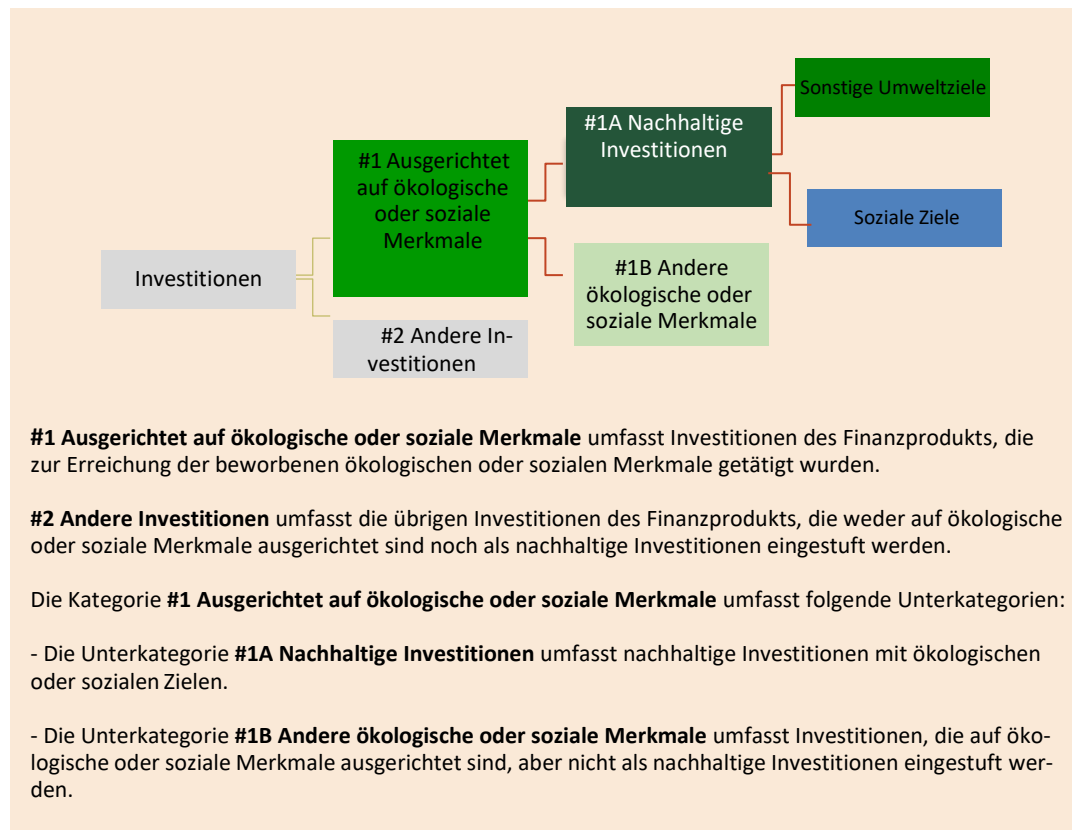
Investitionen

#1 Ausgerichtet auf ökologische oder soziale Merkmale

#2 Andere Investitionen

#1A Nachhaltige Investitionen

#1B Andere ökologische oder soziale Merkmale

Sonstige Umweltziele

Soziale Ziele

**#1 Ausgerichtet auf ökologische oder soziale Merkmale** umfasst Investitionen des Finanzprodukts, die zur Erreichung der beworbenen ökologischen oder sozialen Merkmale getätigt wurden.

**#2 Andere Investitionen** umfasst die übrigen Investitionen des Finanzprodukts, die weder auf ökologische oder soziale Merkmale ausgerichtet sind noch als nachhaltige Investitionen eingestuft werden.

Die Kategorie **#1 Ausgerichtet auf ökologische oder soziale Merkmale** umfasst folgende Unterkategorien:

- Die Unterkategorie **#1A Nachhaltige Investitionen** umfasst nachhaltige Investitionen mit ökologischen oder sozialen Zielen.

- Die Unterkategorie **#1B Andere ökologische oder soziale Merkmale** umfasst Investitionen, die auf ökologische oder soziale Merkmale ausgerichtet sind, aber nicht als nachhaltige Investitionen eingestuft werden.